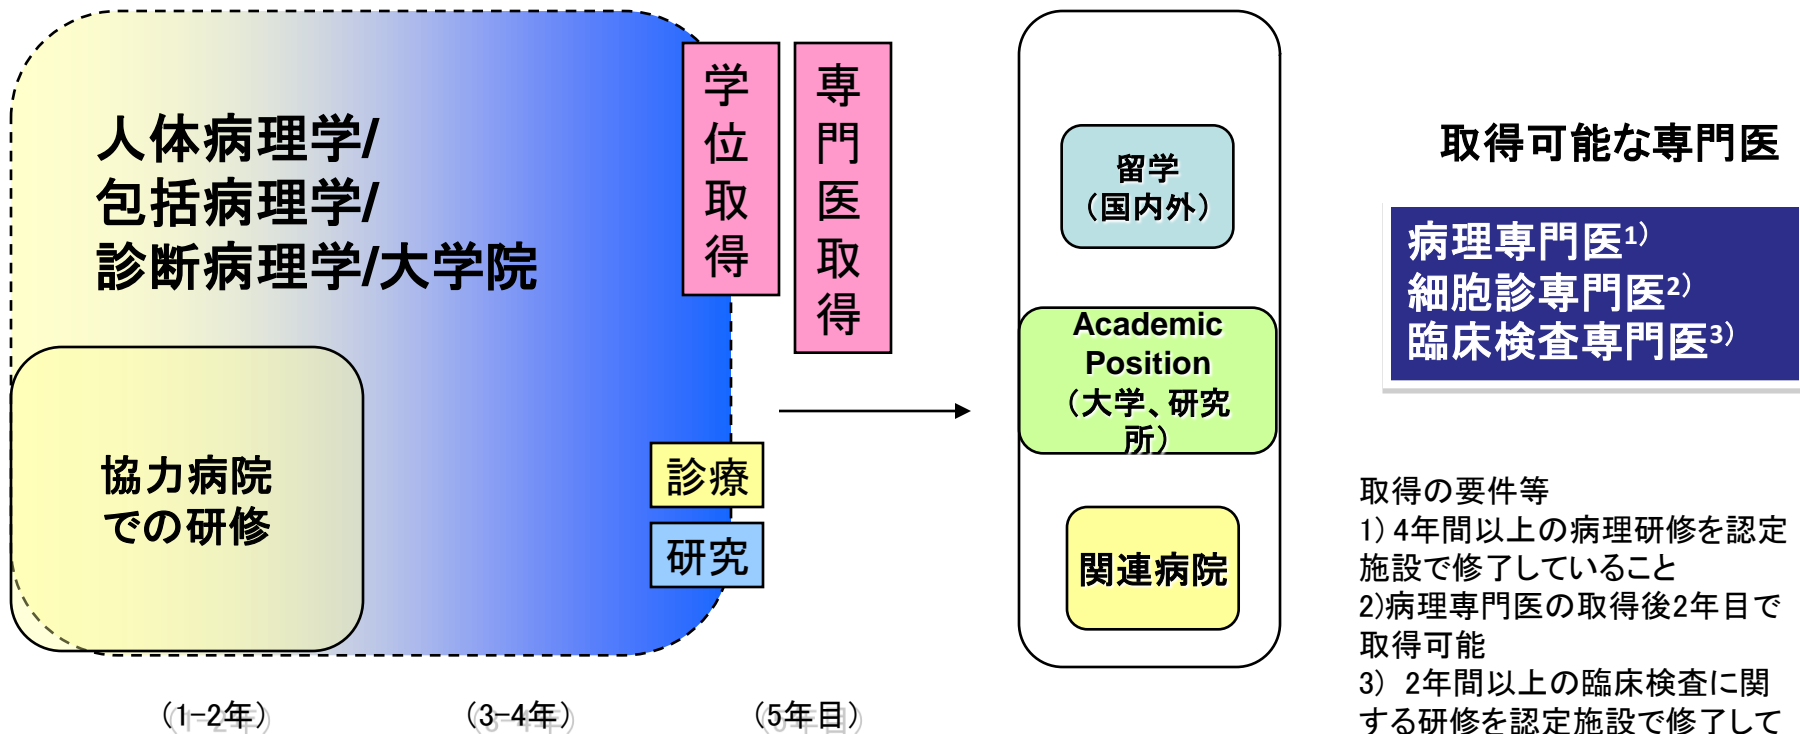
人体病理学/
包括病理学/
診断病理学/大学院

学位取得

専門医取得

協力病院
での研修

診療

研究

（1-2年）

（3-4年）

（5年目）

留学
（国内外）

Academic Position
（大学、研究所）

関連病院

取得可能な専門医

病理専門医$^{1)}$
細胞診専門医$^{2)}$
臨床検査専門医$^{3)}$

取得の要件等
1）4年間以上の病理研修を認定施設で修了していること
2)病理専門医の取得後2年目で取得可能
3） 2年間以上の臨床検査に関する研修を認定施設で修了して